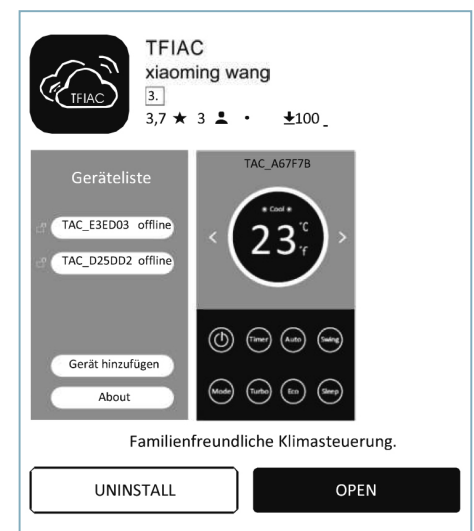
TFIAC
xiaoming wang
3.
3,7 ★ 3 • 100

TFIAC

Geräteliste
TAC_E3ED03 offline
TAC_D25DD2 offline
Gerät hinzufügen
About

TAC_A67F7B
Cool
23 °C °F
Timer
Auto
Swing
Mode
Turbo
Eco
Sleep

Familienfreundliche Klimasteuerung.

UNINSTALL
OPEN